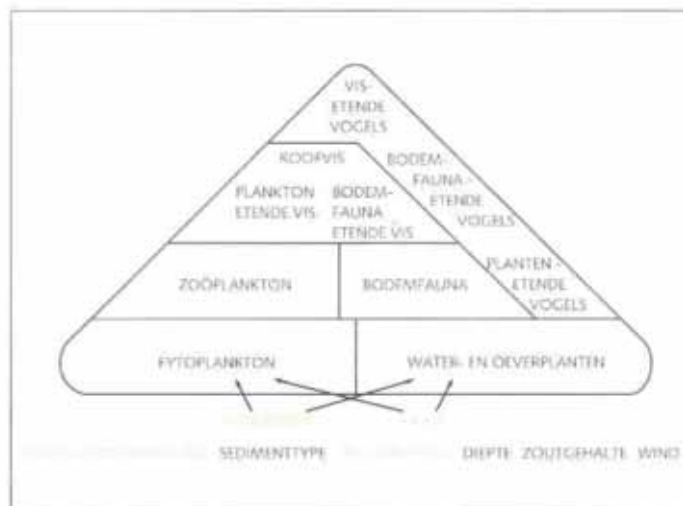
VIS-ETENDE VOGELS

ROOFVIS

BODEM-FAUNA-ETENDE VOGELS

PLANKTON ETENDE VIS

BODEM-FAUNA ETENDE VIS

ZOÖPLANKTON

BODEMFAUNA

PLANTEN-ETENDE VOGELS

FYTOPLANKTON

WATER- EN OEVERPLANTEN

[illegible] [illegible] SEDIMENTTYPE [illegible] DIEPTE ZOUTGEHALTE WIND